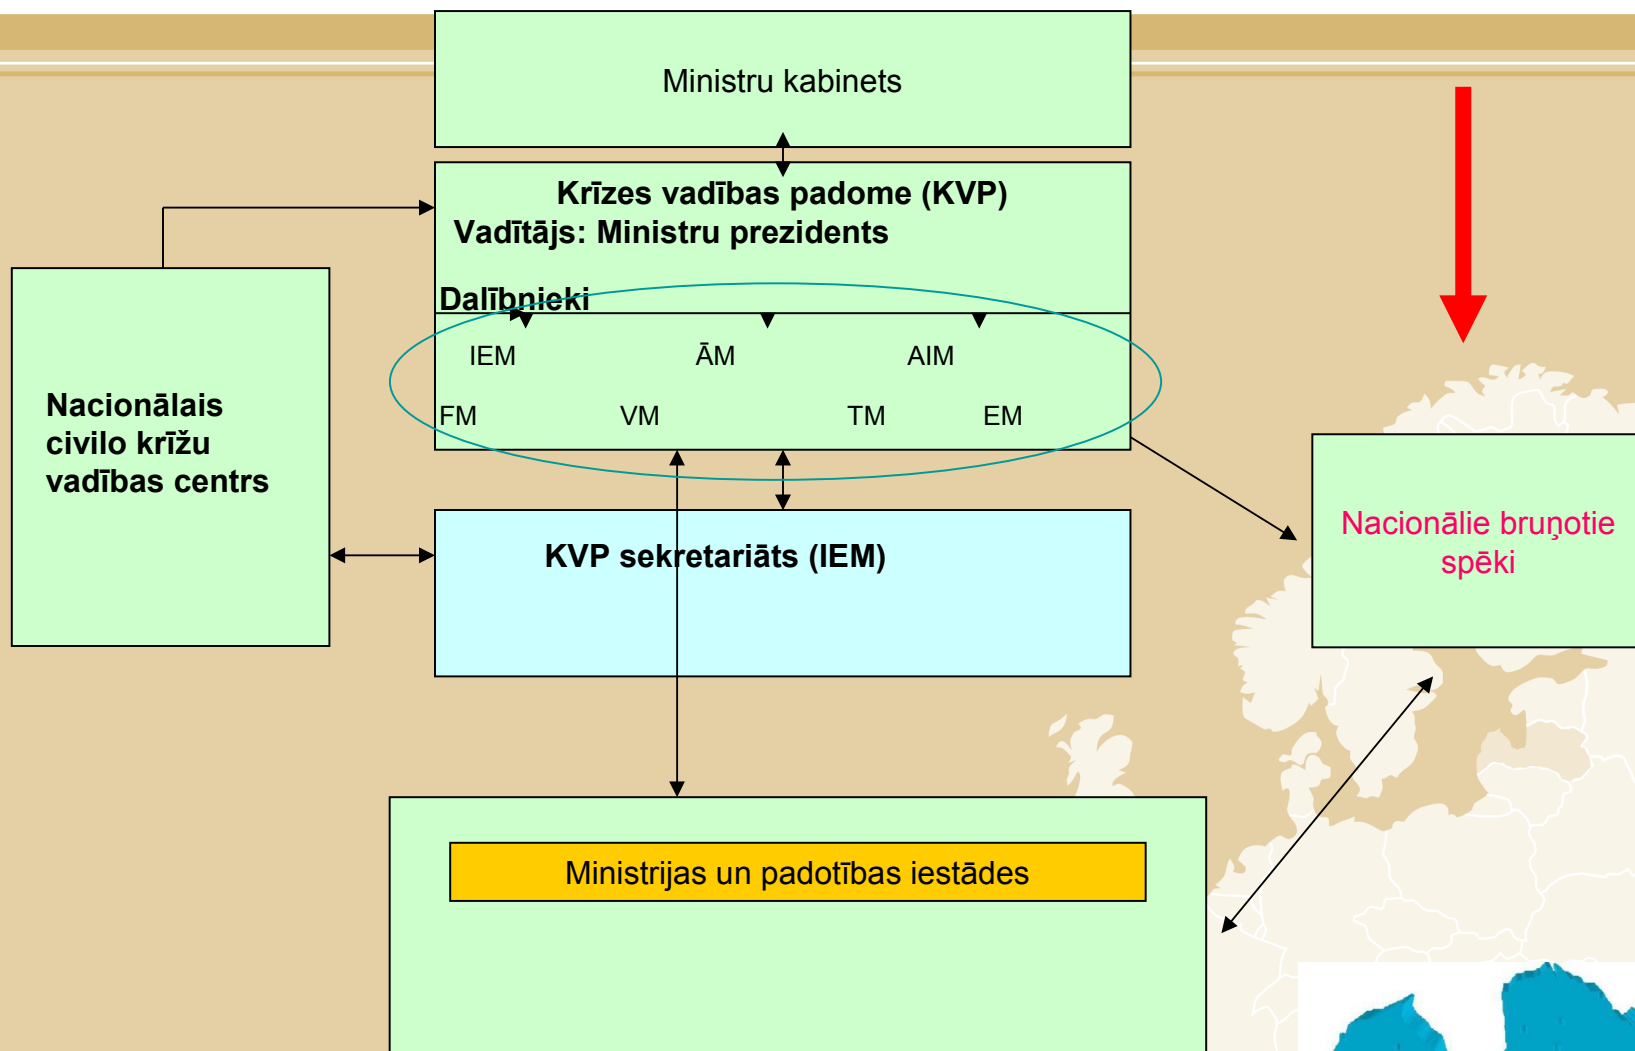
Ministru kabinets

Krīzes vadības padome (KVP)
Vadītājs: Ministru prezidents

Dalībnieki

IEM ĀM AIM

FM VM TM EM

Nacionālais civilo krīžu vadības centrs

KVP sekretariāts (IEM)

Nacionālie bruņotie spēki

Ministrijas un padotības iestādes